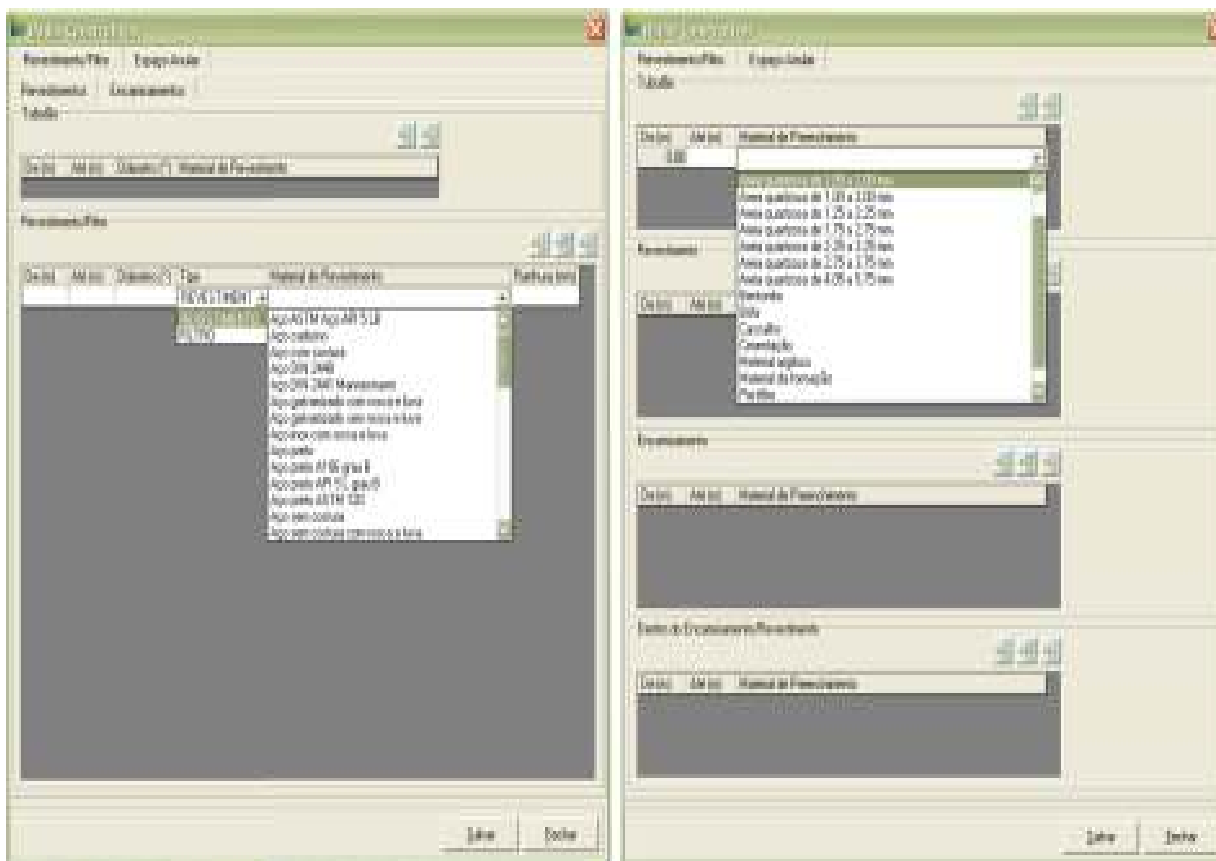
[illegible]

Revestimento/Filtro Espaço Anular

Revestimento Encamisamento

Tubulão

De (m) Até (m) Diâmetro (") Material do Revestimento

Revestimento/Filtro

De (m) Até (m) Diâmetro (") Tipo Material do Revestimento Ranhura (mm)

REVESTIMENTO

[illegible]

FILTRO

Aço ASTM Aço API 5 LB
Aço carbono
Aço com costura
Aço DIN 2440
Aço DIN 2440 Revestimento
Aço galvanizado com rosca e luva
Aço galvanizado com rosca e luva
Aço preto com rosca e luva
Aço preto
Aço preto API 5L grau B
Aço preto API 5L grau B
Aço preto ASTM 120
Aço sem costura
Aço sem costura com rosca e luva

Salvar Fechar

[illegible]

Revestimento/Filtro Espaço Anular

Tubulão

De (m) Até (m) Material do Preenchimento

0,00

Areia quartzosa de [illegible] mm
Areia quartzosa de 1,00 a 3,00 mm
Areia quartzosa de 1,25 a 2,25 mm
Areia quartzosa de 1,75 a 2,75 mm
Areia quartzosa de 2,25 a 3,25 mm
Areia quartzosa de 2,75 a 3,75 mm
Areia quartzosa de 4,05 a 5,75 mm
Bentonita
Brita
Cascalho
Cimentação
Material argiloso
Material da formação
Pré-filtro

Revestimento

De (m) Até (m)

Encamisamento

De (m) Até (m) Material do Preenchimento

Dentro do Encamisamento/Revestimento

De (m) Até (m) Material do Preenchimento

Salvar Fechar